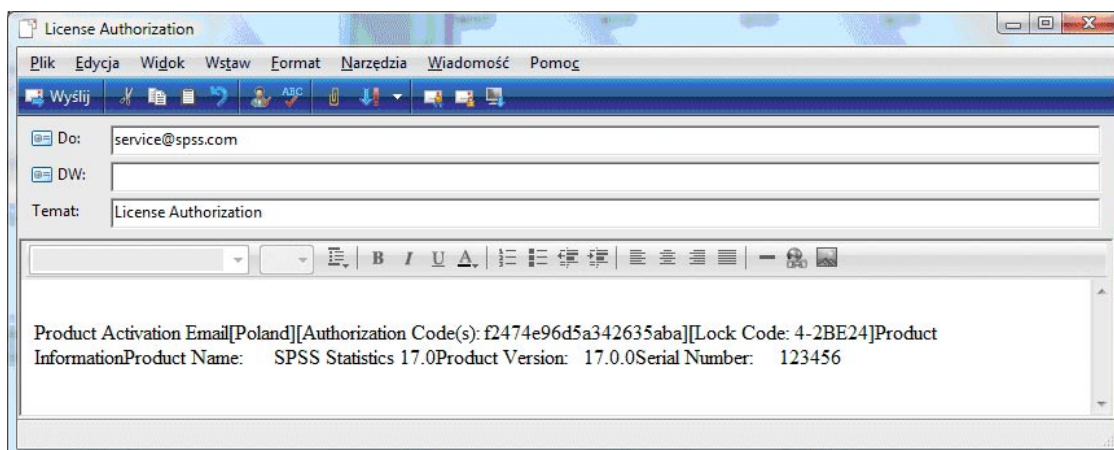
License Authorization

Plik Edycja Widok Wstaw Format Narzędzia Wiadomość Pomoc

Wyślij

Do: service@spss.com

DW:

Temat: License Authorization

B I U A

Product Activation Email[Poland][Authorization Code(s): f2474e96d5a342635aba][Lock Code: 4-2BE24]Product InformationProduct Name: SPSS Statistics 17.0Product Version: 17.0.0Serial Number: 123456